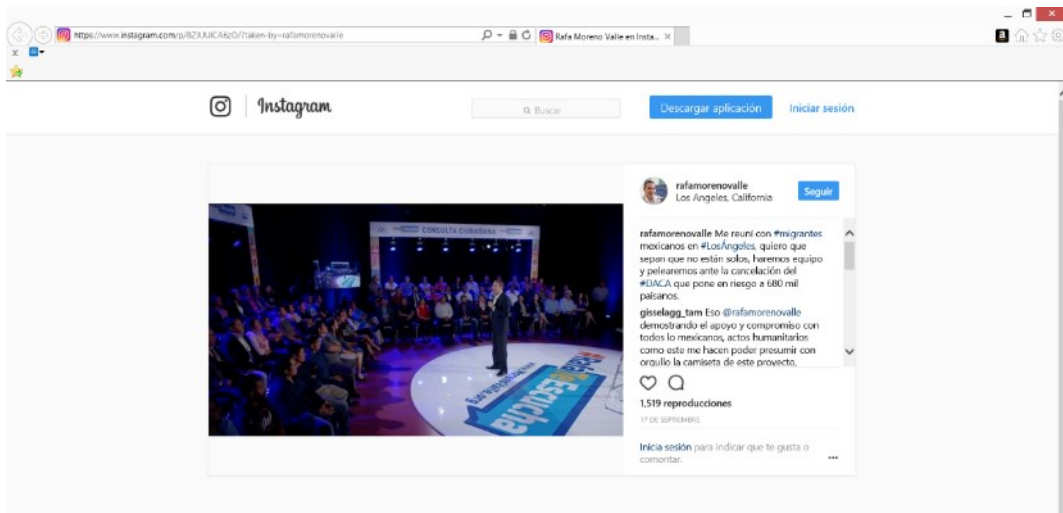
https://www.instagram.com/p/BZJUJICA6ZO/?taken-by=rafamorenovalle

Rafa Moreno Valle en Insta... ×

Instagram

Buscar

Descargar aplicación

Iniciar sesión

CONSULTA CIUDADANA

Rafa Escucha

rafamorenovalle
Los Angeles, California

Seguir

rafamorenovalle Me reuní con #migrantes mexicanos en #LosÁngeles, quiero que sepan que no están solos, haremos equipo y pelearemos ante la cancelación del #DACA que pone en riesgo a 680 mil paisanos.

gisselagg_tam Eso @rafamorenovalle demostrando el apoyo y compromiso con todos lo mexicanos, actos humanitarios como este me hacen poder presumir con orgullo la camiseta de este proyecto.

1,519 reproducciones

17 DE SEPTIEMBRE

Inicia sesión para indicar que te gusta o comentar.

...